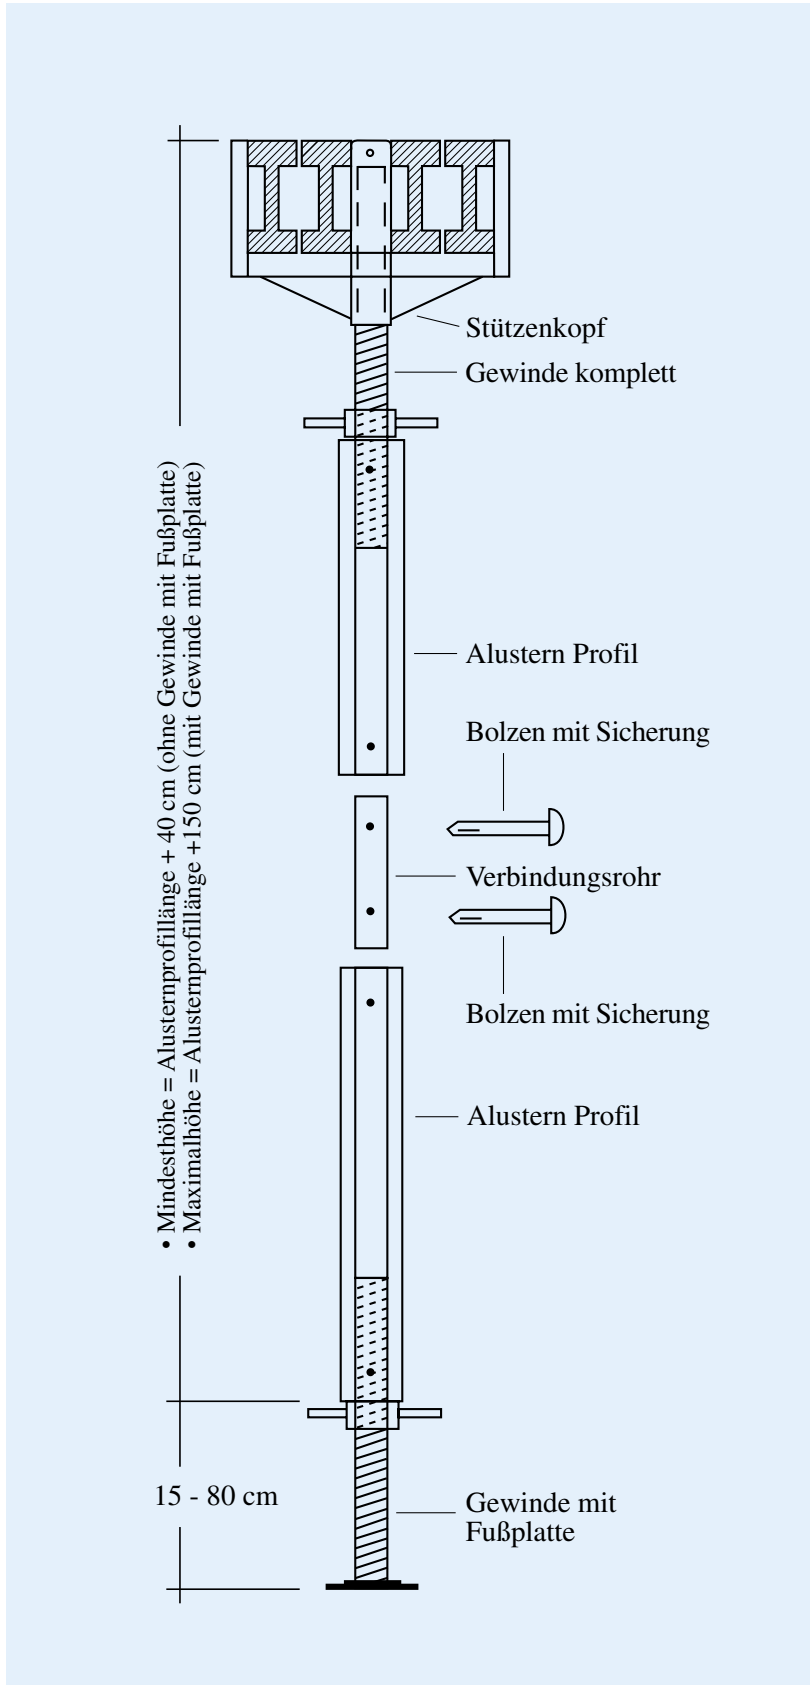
• Mindesthöhe = Alusternprofillänge + 40 cm (ohne Gewinde mit Fußplatte)
• Maximalhöhe = Alusternprofillänge +150 cm (mit Gewinde mit Fußplatte)

Stützenkopf

Gewinde komplett

Alustern Profil

Bolzen mit Sicherung

Verbindungsrohr

Bolzen mit Sicherung

Alustern Profil

15 - 80 cm

Gewinde mit Fußplatte